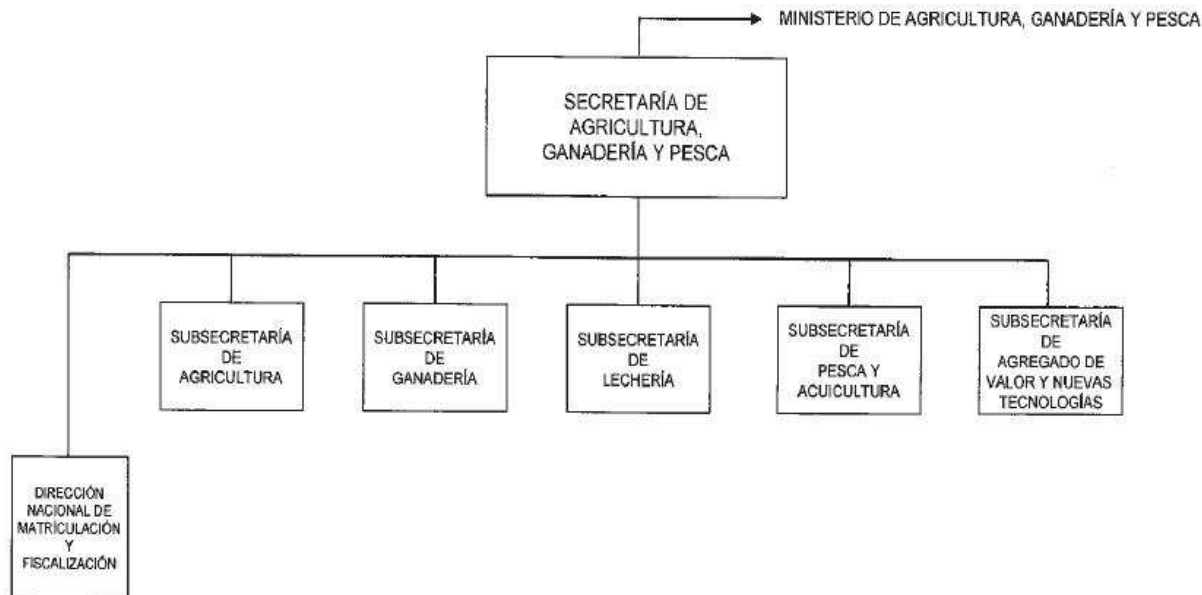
MINISTERIO DE AGRICULTURA, GANADERÍA Y PESCA

SECRETARÍA DE AGRICULTURA, GANADERÍA Y PESCA

SUBSECRETARÍA DE AGRICULTURA

SUBSECRETARÍA DE GANADERÍA

SUBSECRETARÍA DE LECHERÍA

SUBSECRETARÍA DE PESCA Y ACUICULTURA

SUBSECRETARÍA DE AGREGADO DE VALOR Y NUEVAS TECNOLOGÍAS

DIRECCIÓN NACIONAL DE MATRICULACIÓN Y FISCALIZACIÓN